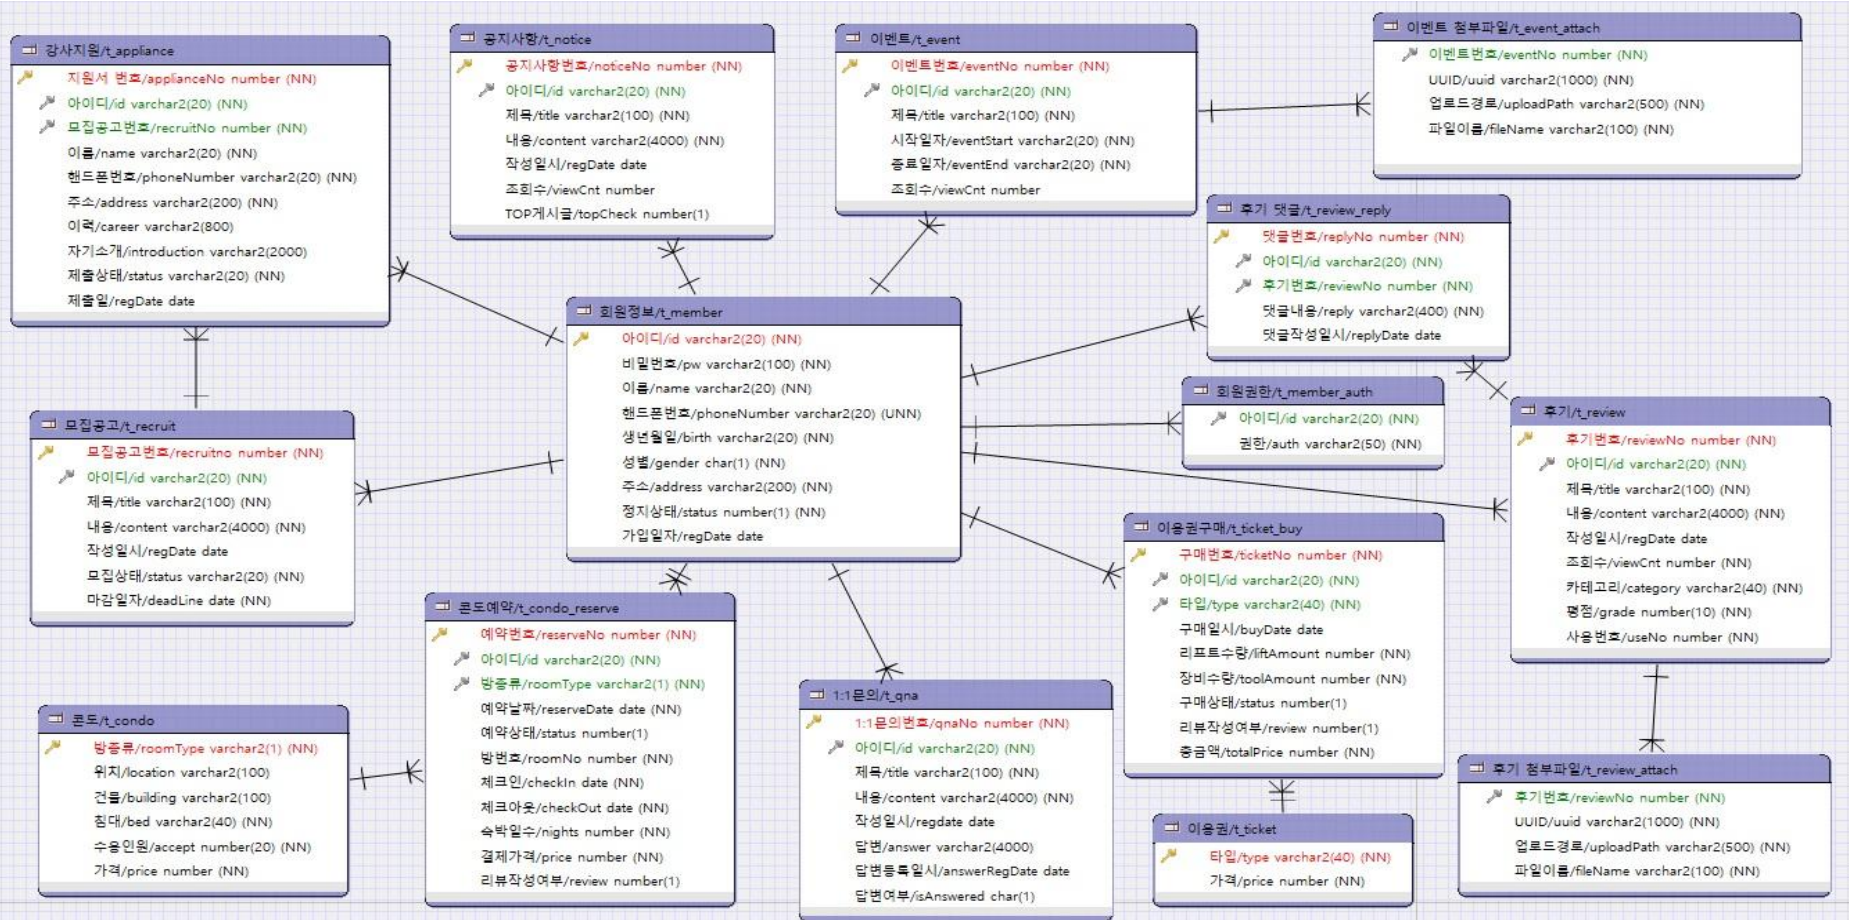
강사지원/t_appliance
지원서 번호/applianceNo number (NN)
아이디/id varchar2(20) (NN)
모집공고번호/recruitNo number (NN)
이름/name varchar2(20) (NN)
핸드폰번호/phoneNumber varchar2(20) (NN)
주소/address varchar2(200) (NN)
이력/career varchar2(800)
자기소개/introduction varchar2(2000)
제출상태/status varchar2(20) (NN)
제출일/regDate date

공지사항/t_notice
공지사항번호/noticeNo number (NN)
아이디/id varchar2(20) (NN)
제목/title varchar2(100) (NN)
내용/content varchar2(4000) (NN)
작성일시/regDate date
조회수/viewCnt number
TOP게시글/topCheck number(1)

이벤트/t_event
이벤트번호/eventNo number (NN)
아이디/id varchar2(20) (NN)
제목/title varchar2(100) (NN)
시작일자/eventStart varchar2(20) (NN)
종료일자/eventEnd varchar2(20) (NN)
조회수/viewCnt number

이벤트 첨부파일/t_event_attach
이벤트번호/eventNo number (NN)
UUID/uuid varchar2(1000) (NN)
업로드경로/uploadPath varchar2(500) (NN)
파일이름/fileName varchar2(100) (NN)

후기 댓글/t_review_reply
댓글번호/replyNo number (NN)
아이디/id varchar2(20) (NN)
후기번호/reviewNo number (NN)
댓글내용/reply varchar2(400) (NN)
댓글작성일시/replyDate date

회원정보/t_member
아이디/id varchar2(20) (NN)
비밀번호/pw varchar2(100) (NN)
이름/name varchar2(20) (NN)
핸드폰번호/phoneNumber varchar2(20) (UNN)
생년월일/birth varchar2(20) (NN)
성별/gender char(1) (NN)
주소/address varchar2(200) (NN)
정지상태/status number(1) (NN)
가입일자/regDate date

회원권한/t_member_auth
아이디/id varchar2(20) (NN)
권한/auth varchar2(50) (NN)

후기/t_review
후기번호/reviewNo number (NN)
아이디/id varchar2(20) (NN)
제목/title varchar2(100) (NN)
내용/content varchar2(4000) (NN)
작성일시/regDate date
조회수/viewCnt number (NN)
카테고리/category varchar2(40) (NN)
평점/grade number(10) (NN)
사용번호/useNo number (NN)

모집공고/t_recruit
모집공고번호/recruitno number (NN)
아이디/id varchar2(20) (NN)
제목/title varchar2(100) (NN)
내용/content varchar2(4000) (NN)
작성일시/regDate date
모집상태/status varchar2(20) (NN)
마감일자/deadLine date (NN)

이용권구매/t_ticket_buy
구매번호/ticketNo number (NN)
아이디/id varchar2(20) (NN)
타입/type varchar2(40) (NN)
구매일시/buyDate date
리프트수량/liftAmount number (NN)
장비수량/toolAmount number (NN)
구매상태/status number(1)
리뷰작성여부/review number(1)
총금액/totalPrice number (NN)

콘도예약/t_condo_reserve
예약번호/reserveNo number (NN)
아이디/id varchar2(20) (NN)
방종류/roomType varchar2(1) (NN)
예약날짜/reserveDate date (NN)
예약상태/status number(1)
방번호/roomNo number (NN)
체크인/checkIn date (NN)
체크아웃/checkOut date (NN)
숙박일수/nights number (NN)
결제가격/price number (NN)
리뷰작성여부/review number(1)

콘도/t_condo
방종류/roomType varchar2(1) (NN)
위치/location varchar2(100)
건물/building varchar2(100)
침대/bed varchar2(40) (NN)
수용인원/accept number(20) (NN)
가격/price number (NN)

1:1문의/t_qna
1:1문의번호/qnaNo number (NN)
아이디/id varchar2(20) (NN)
제목/title varchar2(100) (NN)
내용/content varchar2(4000) (NN)
작성일시/regdate date
답변/answer varchar2(4000)
답변등록일시/answerRegDate date
답변여부/isAnswered char(1)

이용권/t_ticket
타입/type varchar2(40) (NN)
가격/price number (NN)

후기 첨부파일/t_review_attach
후기번호/reviewNo number (NN)
UUID/uuid varchar2(1000) (NN)
업로드경로/uploadPath varchar2(500) (NN)
파일이름/fileName varchar2(100) (NN)